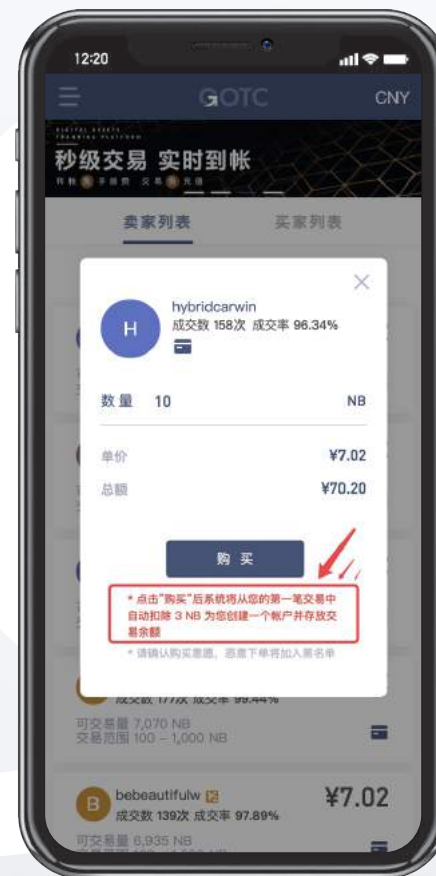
12:20

GOTC

CNY

DIGITAL ASSETS TRADING PLATFORM

秒级交易 实时到帐

卖家列表

买家列表

×

H

hybridcarwin

成交数 158次 成交率 96.34%

数量 10

NB

单价

¥7.02

总额

¥70.20

购买

* 点击"购买"后系统将从您的第一笔交易中自动扣除 3 NB 为您创建一个帐户并存放交易余额

* 请确认购买意愿，恶意下单将加入黑名单

成交数 177次 成交率 99.44%

可交易量 7,070 NB

交易范围 100 – 1,000 NB

B

bebeautifulw

成交数 139次 成交率 97.89%

¥7.02

可交易量 6,935 NB

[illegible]